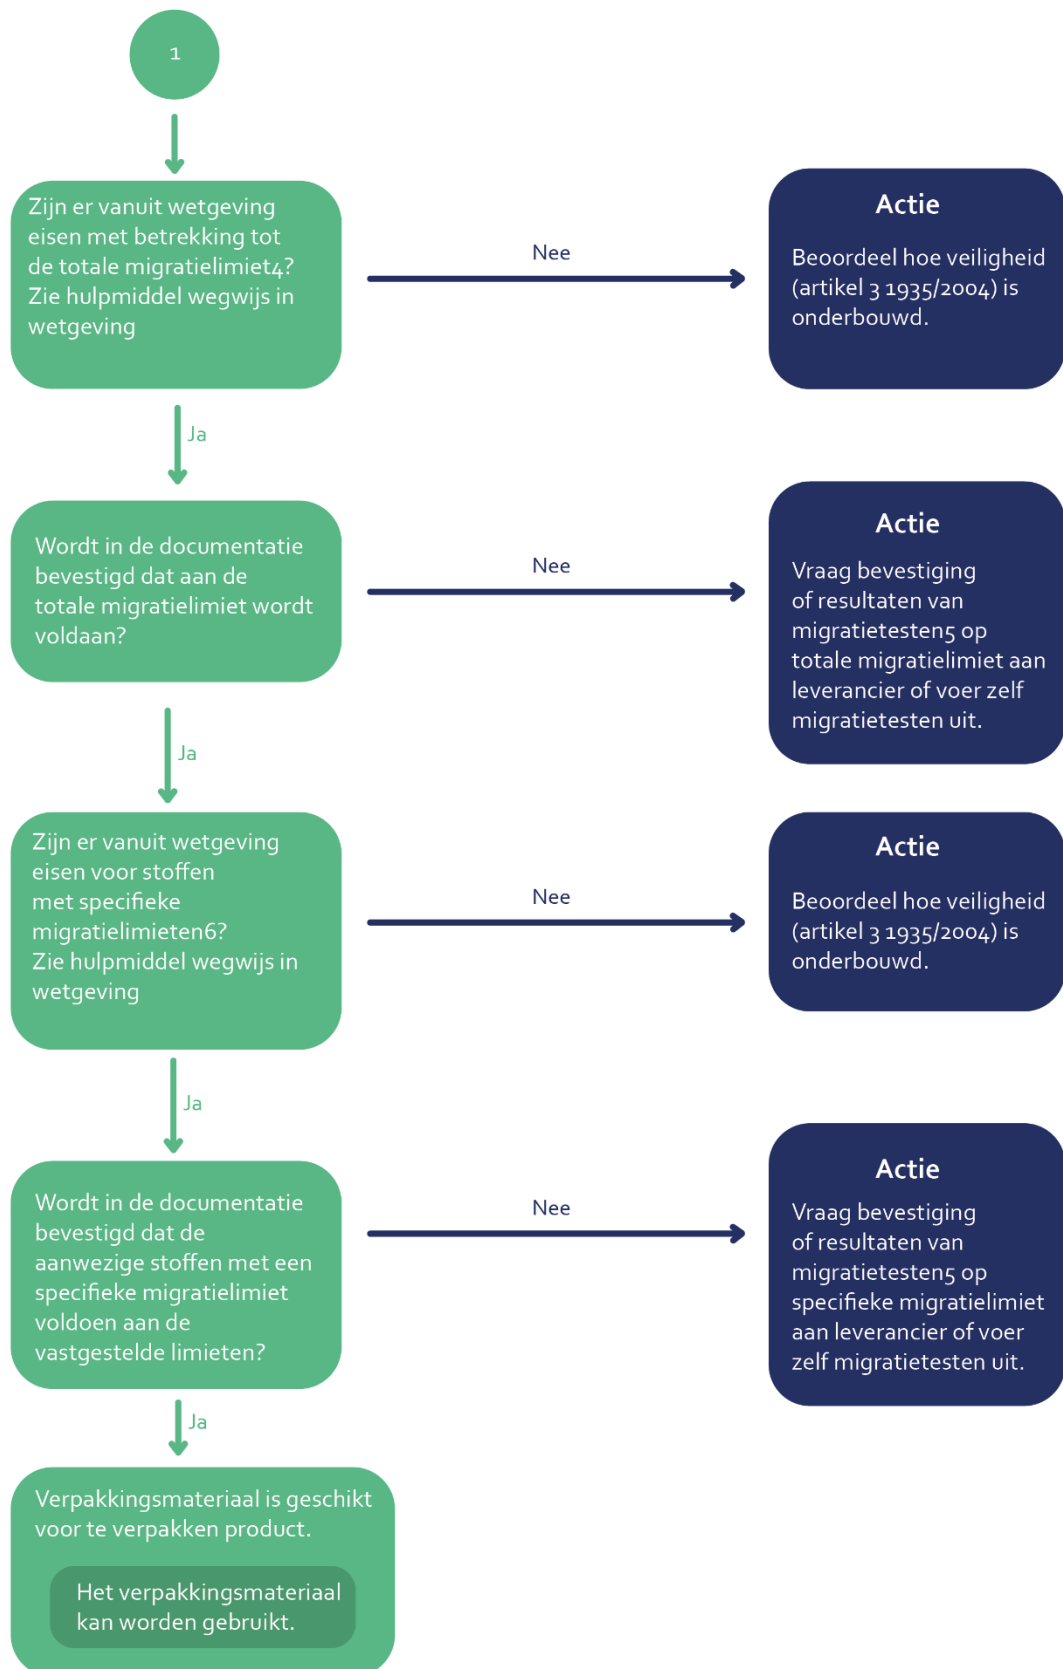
1

Zijn er vanuit wetgeving eisen met betrekking tot de totale migratielimiet4? Zie hulpmiddel wegwijs in wetgeving

Nee

Actie

Beoordeel hoe veiligheid (artikel 3 1935/2004) is onderbouwd.

Ja

Wordt in de documentatie bevestigd dat aan de totale migratielimiet wordt voldaan?

Nee

Actie

Vraag bevestiging of resultaten van migratietesten5 op totale migratielimiet aan leverancier of voer zelf migratietesten uit.

Ja

Zijn er vanuit wetgeving eisen voor stoffen met specifieke migratielimieten6? Zie hulpmiddel wegwijs in wetgeving

Nee

Actie

Beoordeel hoe veiligheid (artikel 3 1935/2004) is onderbouwd.

Ja

Wordt in de documentatie bevestigd dat de aanwezige stoffen met een specifieke migratielimiet voldoen aan de vastgestelde limieten?

Nee

Actie

Vraag bevestiging of resultaten van migratietesten5 op specifieke migratielimiet aan leverancier of voer zelf migratietesten uit.

Ja

Verpakkingsmateriaal is geschikt voor te verpakken product.

Het verpakkingsmateriaal kan worden gebruikt.